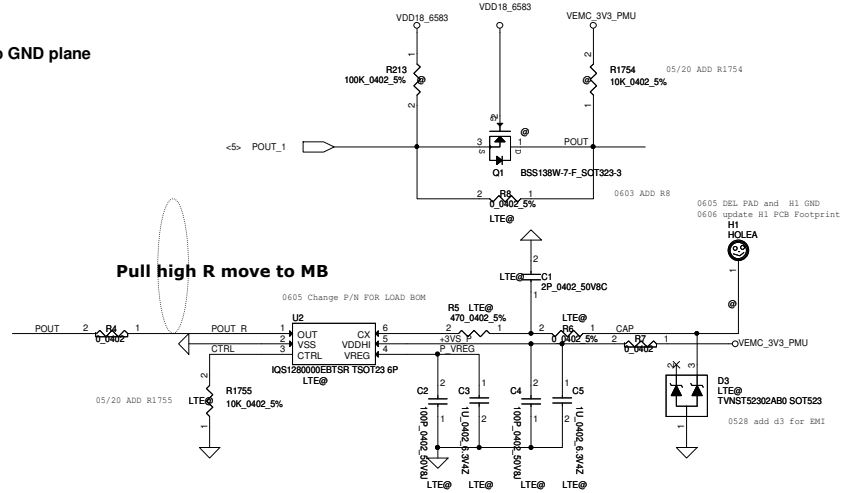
o GND plane

VDD18_6583
VDD18_6583
VEMC_3V3_PMU

R213
100K_0402_5%
@
1
2

R1754
10K_0402_5%
@
1
2
05/20 ADD R1754

<5> POUT_1
3
S
G
2
D
1
@
POUT
Q1
BSS138W-7-F_SOT323-3

2 R8 1
0_0402_5%
LTE@
0603 ADD R8

0605 DEL PAD and H1 GND
0606 update H1 PCB Footprint
H1
HOLEA
1
@

2
LTE@ C1
2P_0402_50V8C
1

Pull high R move to MB

0605 Change P/N FOR LOAD BOM

POUT
2 R4 1
0_0402

POUT_R
CTRL

U2
1 OUT
2 VSS
3 CTRL
CX 6
VDDHI 5
VREG 4
IQS1280000EBTSR TSOT23 6P
LTE@

R5 LTE@
470_0402_5%
2 1
+3VS_P
P_VREG

LTE@
2 R6 1
0_0402_5%
CAP
2 R7 1
0_0402
VEMC_3V3_PMU

2
R1755
LTE@
10K_0402_5%
1
05/20 ADD R1755

C2
100P_0402_50V8J
LTE@
C3
1U_0402_6.3V4Z
LTE@
C4
100P_0402_50V8J
LTE@
C5
1U_0402_6.3V4Z
LTE@

D3
LTE@
TVNST52302AB0 SOT523
0528 add d3 for EMI